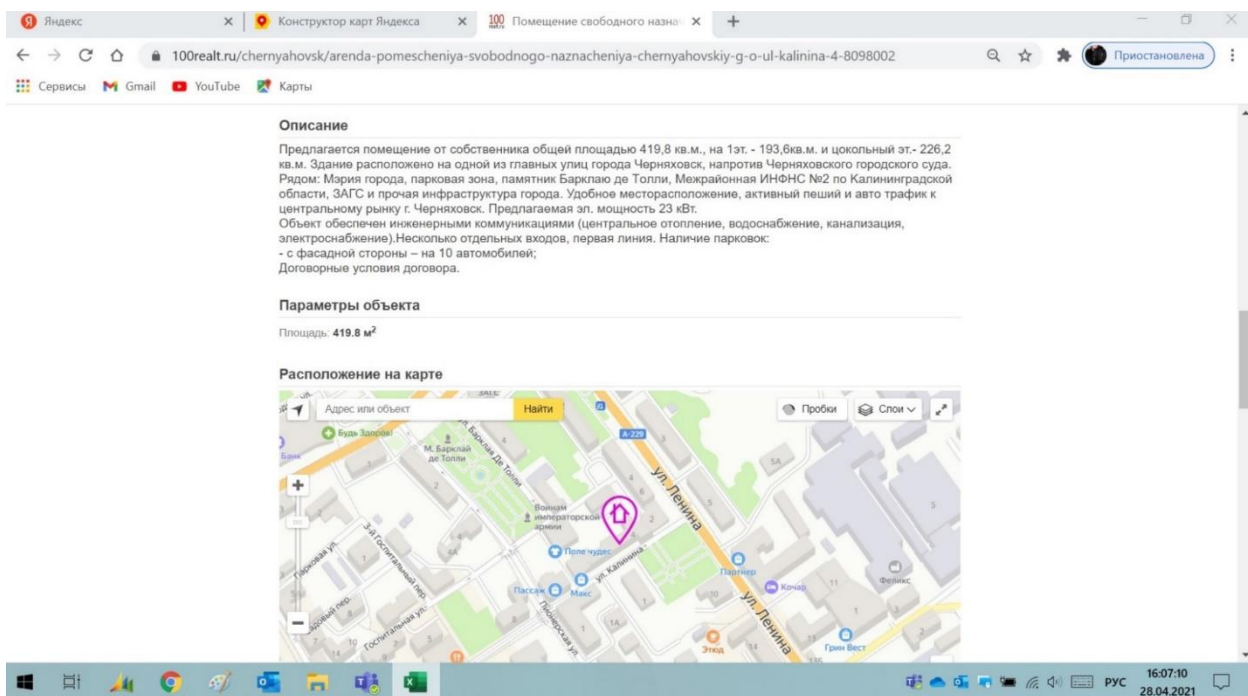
Яндекс
Конструктор карт Яндекса
Помещение свободного назна
100realt.ru/chernyahovsk/arenda-pomescheniya-svobodnogo-naznacheniya-chernyahovskiy-g-o-ul-kalinina-4-8098002
Приостановлена
Сервисы Gmail YouTube Карты

Описание

Предлагается помещение от собственника общей площадью 419,8 кв.м., на 1эт. - 193,6кв.м. и цокольный эт.- 226,2 кв.м. Здание расположено на одной из главных улиц города Черняховск, напротив Черняховского городского суда. Рядом: Мэрия города, парковая зона, памятник Барклаю де Толли, Межрайонная ИНФНС №2 по Калининградской области, ЗАГС и прочая инфраструктура города. Удобное месторасположение, активный пеший и авто трафик к центральному рынку г. Черняховск. Предлагаемая эл. мощность 23 кВт.
Объект обеспечен инженерными коммуникациями (центральное отопление, водоснабжение, канализация, электроснабжение).Несколько отдельных входов, первая линия. Наличие парковок:
- с фасадной стороны – на 10 автомобилей;
Договорные условия договора.

Параметры объекта

Площадь: 419.8 м$^2$

Расположение на карте

Адрес или объект
Найти
Пробки
Слои
Будь Здоров!
Банк
М. Барклай де Толли
ул. Барклая Де Толли
А-229
ул. Ленина
5А
Воинам императорской армии
2
Поле чудес
ул. Калинина
Партнер
Кочар
Феликс
11
Пассаж
Макс
10
14
Парковая ул.
3-й Госпитальный пер.
Садовый пер.
Госпитальная ул.
Пионерская ул.
Этюд
Грин Вест
ул. Ленина
РУС
16:07:10
28.04.2021